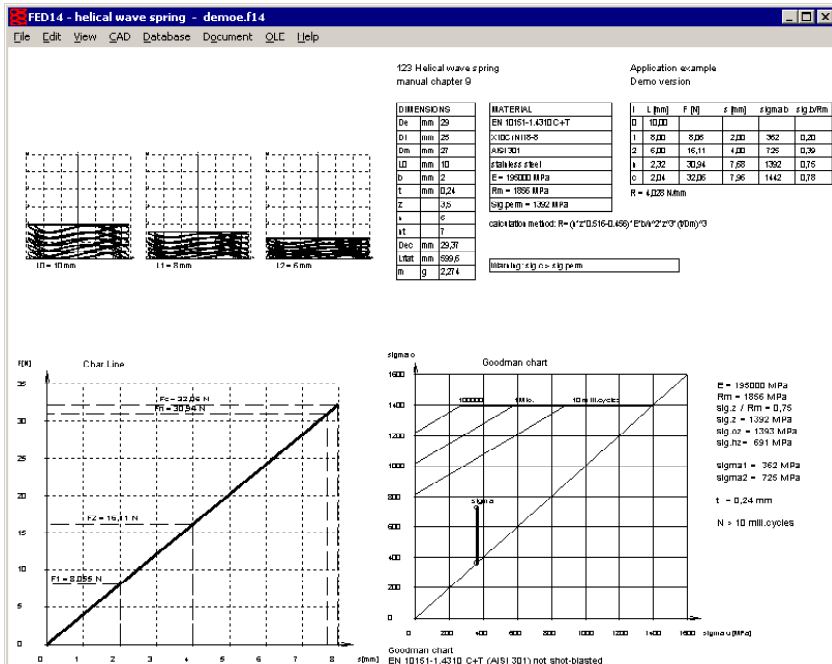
FED14 - helical wave spring - demoe.f14

File Edit View CAD Database Document OLE Help

123 Helical wave spring
manual chapter 9

Application example
Demo version

| DIMENSIONS | | |
|---|---|---|
| De | mm | 29 |
| Di | mm | 25 |
| Dm | mm | 27 |
| L0 | mm | 10 |
| b | mm | 2 |
| t | mm | 0,24 |
| z | | 3,5 |
| i | | 6 |
| it | | 7 |
| Dec | mm | 29,37 |
| Lflat | mm | 599,5 |
| m | g | 2,274 |

| MATERIAL |
|---|
| EN 10151-1.4310 C+T |
| X10CrNi18-8 |
| AISI 301 |
| stainless steel |
| E = 195000 MPa |
| Rm = 1856 MPa |
| Sig.perm = 1392 MPa |

| i | L [mm] | F [N] | s [mm] | sigma b | sig.b/Rm |
|---|---|---|---|---|---|
| 0 | 10,00 | | | | |
| 1 | 8,00 | 8,06 | 2,00 | 362 | 0,20 |
| 2 | 6,00 | 16,11 | 4,00 | 725 | 0,39 |
| n | 2,32 | 30,94 | 7,68 | 1392 | 0,75 |
| c | 2,04 | 32,06 | 7,96 | 1442 | 0,78 |

R = 4,028 N/mm

calculation method: R= (i^z^0.516-0.456)^E^b/i^2^z^3^(t/Dm)^3

Warning: sig.c > sig.perm

L0 = 10 mm
L1 = 8 mm
L2 = 6 mm

F[N]
Char.Line
Fc = 32,06 N
Fn = 30,94 N
F2 = 16,11 N
F1 = 8,056 N
35
30
25
20
15
10
5
0
0 1 2 3 4 5 6 7 8 s[mm]

sigma o
Goodman chart
1600
1400
1200
1000
800
600
400
200
100000
1 Mio.
10 mill.cycles
sigma
0 200 400 600 800 1000 1200 1400 1600 sigma u [MPa]

E = 195000 MPa
Rm = 1856 MPa
sig.z / Rm = 0,75
sig.z = 1392 MPa
sig.oz = 1393 MPa
sig.hz = 691 MPa

sigma1 = 362 MPa
sigma2 = 725 MPa

t = 0,24 mm

N > 10 mill.cycles

Goodman chart
EN 10151-1.4310 C+T (AISI 301) not shot-blasted